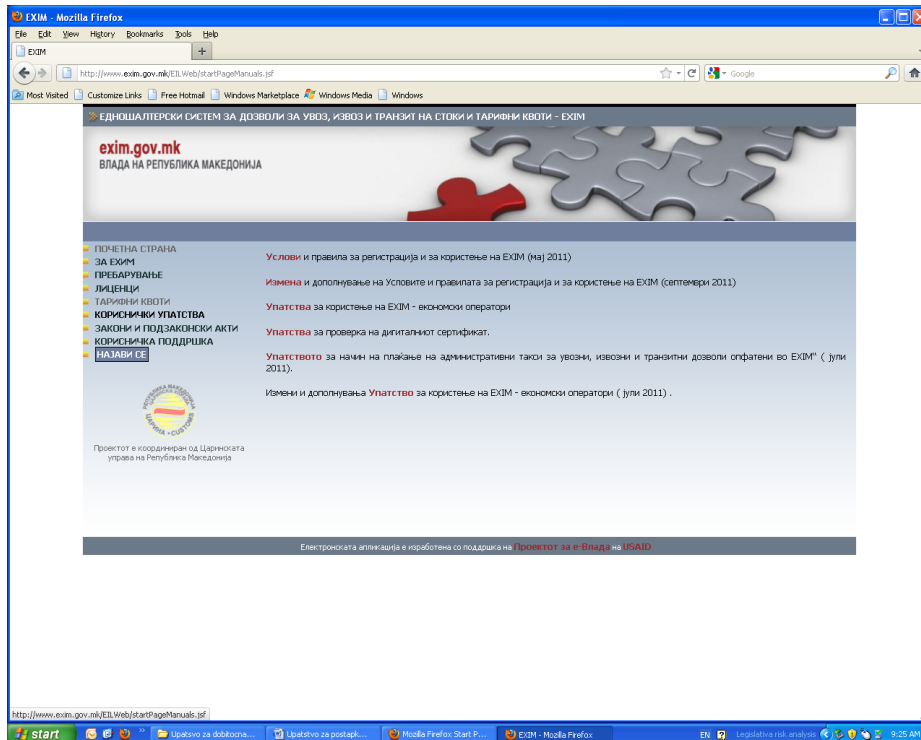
EXIM - Mozilla Firefox

File Edit View History Bookmarks Tools Help

EXIM

http://www.exim.gov.mk/EILWeb/startPageManuals.jsf

Google

Most Visited Customize Links Free Hotmail Windows Marketplace Windows Media Windows

ЕДНОШАЛТЕРСКИ СИСТЕМ ЗА ДОЗВОЛИ ЗА УВОЗ, ИЗВОЗ И ТРАНЗИТ НА СТОКИ И ТАРИФНИ КВОТИ - EXIM

exim.gov.mk
ВЛАДА НА РЕПУБЛИКА МАКЕДОНИЈА

ПОЧЕТНА СТРАНА
ЗА ЕХИМ
ПРЕБАРУВАЊЕ
ЛИЦЕНЦИ
ТАРИФНИ КВОТИ
КОРИСНИЧКИ УПАТСТВА
ЗАКОНИ И ПОДЗАКОНСКИ АКТИ
КОРИСНИЧКА ПОДДРШКА
НАЈАВИ СЕ

Проектот е координиран од Царинската управа на Република Македонија

Услови и правила за регистрација и за користење на EXIM (мај 2011)

Измена и дополнување на Условите и правилата за регистрација и за користење на EXIM (септември 2011)

Упатства за користење на EXIM - економски оператори

Упатства за проверка на дигиталниот сертификат.

Упатството за начин на плаќање на административни такси за увозни, извозни и транзитни дозволи опфатени во EXIM" ( јули 2011).

Измени и дополнувања Упатство за користење на EXIM - економски оператори ( јули 2011) .

Електронската апликација е изработена со поддршка на Проектот за е-Влада на USAID

http://www.exim.gov.mk/EILWeb/startPageManuals.jsf

start Upatsvo za dobitocna... Upatstvo za postapk... Mozilla Firefox Start P... EXIM - Mozilla Firefox EN Legislativa risk analysis 9:25 AM